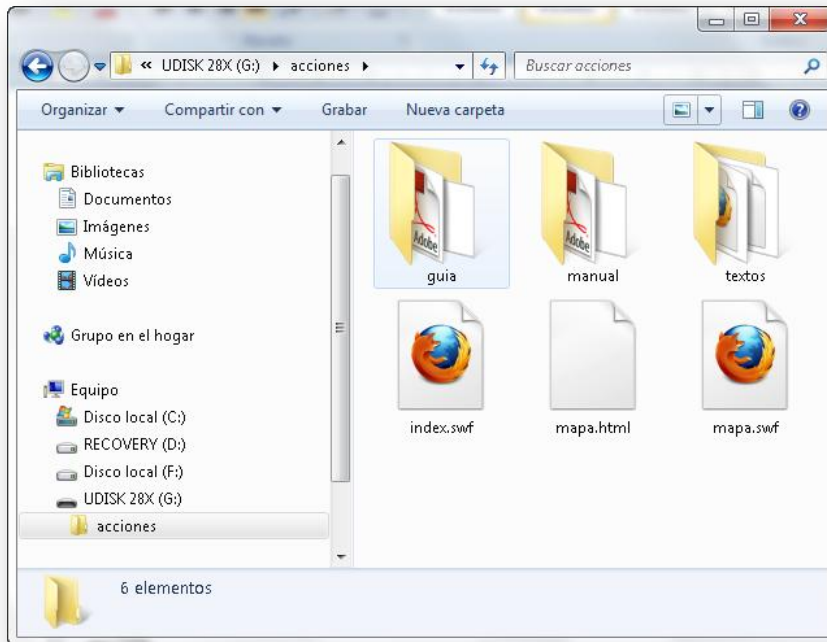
« UDISK 28X (G:) ▸ acciones ▸

Buscar acciones

Organizar ▾ Compartir con ▾ Grabar Nueva carpeta

Bibliotecas
Documentos
Imágenes
Música
Vídeos

Grupo en el hogar

Equipo
Disco local (C:)
RECOVERY (D:)
Disco local (F:)
UDISK 28X (G:)
acciones

Adobe
guia

Adobe
manual

textos

index.swf

mapa.html

mapa.swf

6 elementos